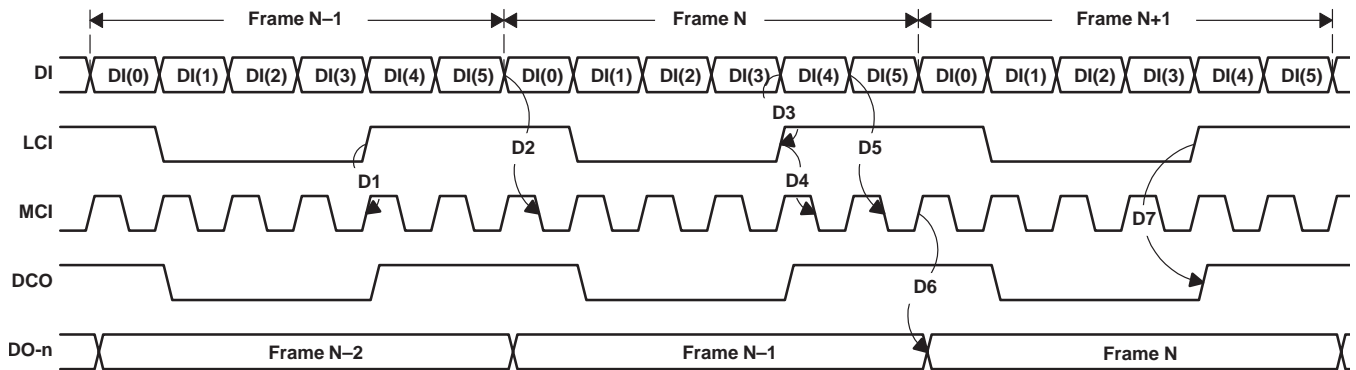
Frame N–1
Frame N
Frame N+1

DI
DI(0) DI(1) DI(2) DI(3) DI(4) DI(5) DI(0) DI(1) DI(2) DI(3) DI(4) DI(5) DI(0) DI(1) DI(2) DI(3) DI(4) DI(5)

LCI
D3
D2
D5
D1
D4

MCI
D7

DCO
D6

DO-n
Frame N–2
Frame N–1
Frame N